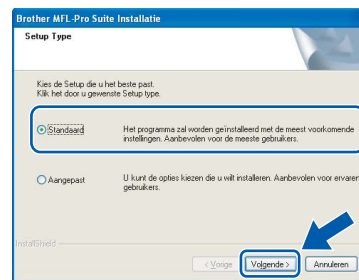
Brother MFL-Pro Suite Installatie

Setup Type

Kies de Setup die u het beste past.
Klik het door u gewenste Setup type.

Standaard

Het programma zal worden geïnstalleerd met de meest voorkomende instellingen. Aanbevolen voor de meeste gebruikers.

Aangepast

U kunt de opties kiezen die u wilt installeren. Aanbevolen voor ervaren gebruikers.

InstallShield

< Vorige

Volgende >

Annuleren